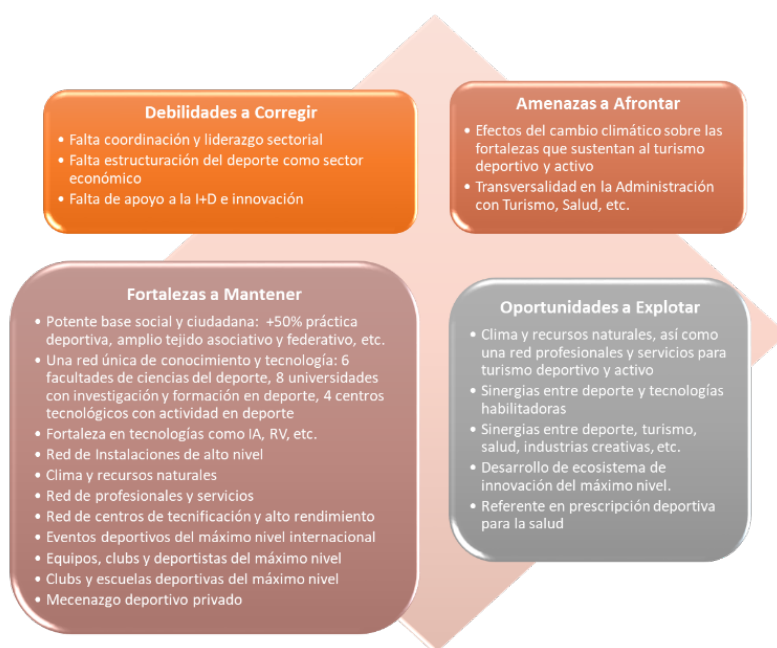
Debilidades a Corregir

- Falta coordinación y liderazgo sectorial
- Falta estructuración del deporte como sector económico
- Falta de apoyo a la I+D e innovación

Amenazas a Afrontar

- Efectos del cambio climático sobre las fortalezas que sustentan al turismo deportivo y activo
- Transversalidad en la Administración con Turismo, Salud, etc.

Fortalezas a Mantener

- Potente base social y ciudadana: +50% práctica deportiva, amplio tejido asociativo y federativo, etc.
- Una red única de conocimiento y tecnología: 6 facultades de ciencias del deporte, 8 universidades con investigación y formación en deporte, 4 centros tecnológicos con actividad en deporte
- Fortaleza en tecnologías como IA, RV, etc.
- Red de Instalaciones de alto nivel
- Clima y recursos naturales
- Red de profesionales y servicios
- Red de centros de tecnificación y alto rendimiento
- Eventos deportivos del máximo nivel internacional
- Equipos, clubs y deportistas del máximo nivel
- Clubs y escuelas deportivas del máximo nivel
- Mecenazgo deportivo privado

Oportunidades a Explotar

- Clima y recursos naturales, así como una red profesionales y servicios para turismo deportivo y activo
- Sinergias entre deporte y tecnologías habilitadoras
- Sinergias entre deporte, turismo, salud, industrias creativas, etc.
- Desarrollo de ecosistema de innovación del máximo nivel.
- Referente en prescripción deportiva para la salud